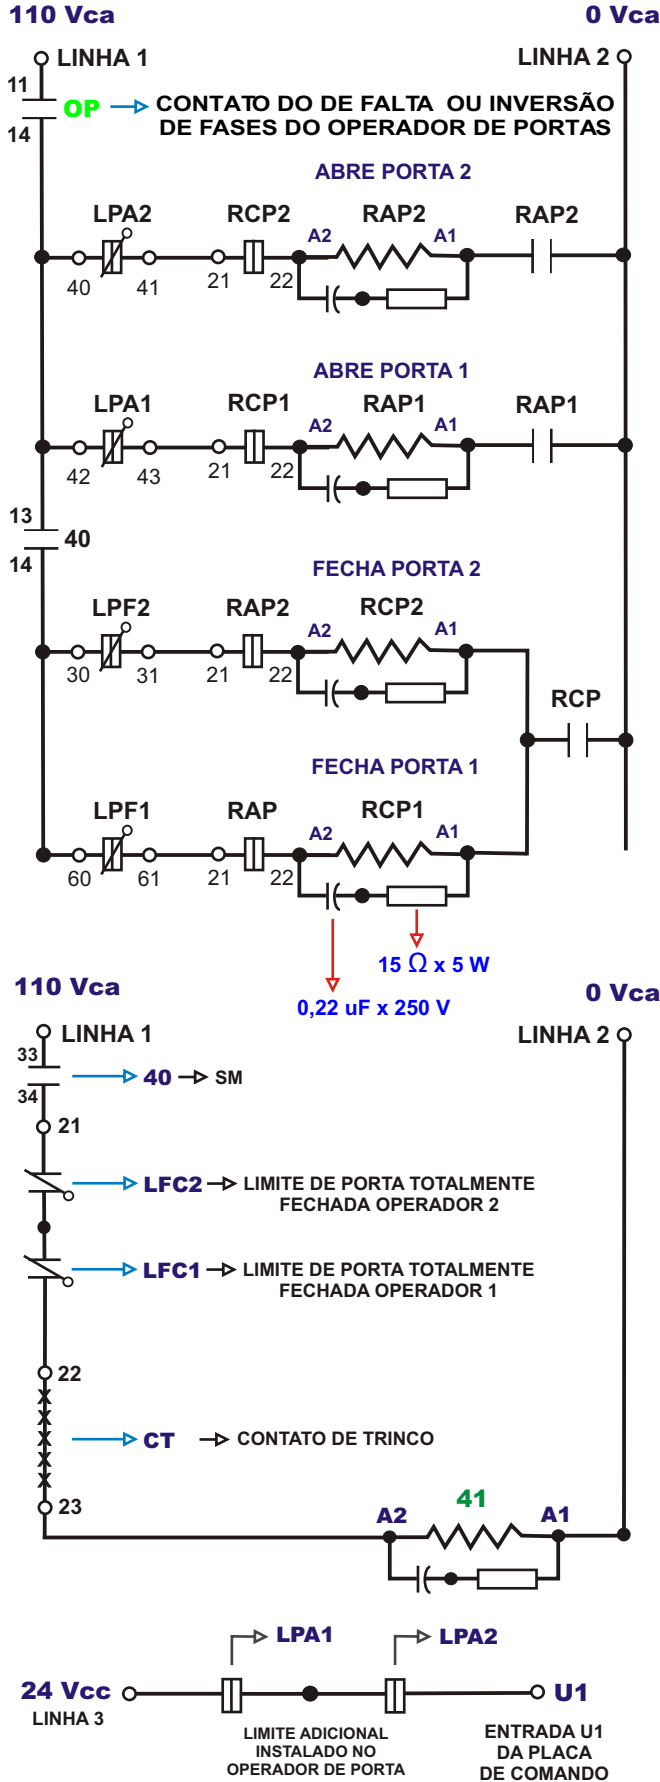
110 Vca

0 Vca

LINHA 1

LINHA 2

11

OP

CONTATO DO DE FALTA OU INVERSÃO DE FASES DO OPERADOR DE PORTAS

14

ABRE PORTA 2

LPA2 RCP2 RAP2 RAP2

A2 A1

40 41 21 22

ABRE PORTA 1

LPA1 RCP1 RAP1 RAP1

A2 A1

42 43 21 22

13

40

14

FECHA PORTA 2

LPF2 RAP2 RCP2

A2 A1

30 31 21 22

RCP

FECHA PORTA 1

LPF1 RAP RCP1

A2 A1

60 61 21 22

15 $\Omega$ x 5 W

0,22 uF x 250 V

110 Vca

0 Vca

LINHA 1

LINHA 2

33

34

40 SM

21

LFC2 LIMITE DE PORTA TOTALMENTE FECHADA OPERADOR 2

LFC1 LIMITE DE PORTA TOTALMENTE FECHADA OPERADOR 1

22

CT CONTATO DE TRINCO

23

A2 41 A1

LPA1 LPA2

24 Vcc

LINHA 3

U1

LIMITE ADICIONAL INSTALADO NO OPERADOR DE PORTA

ENTRADA U1 DA PLACA DE COMANDO